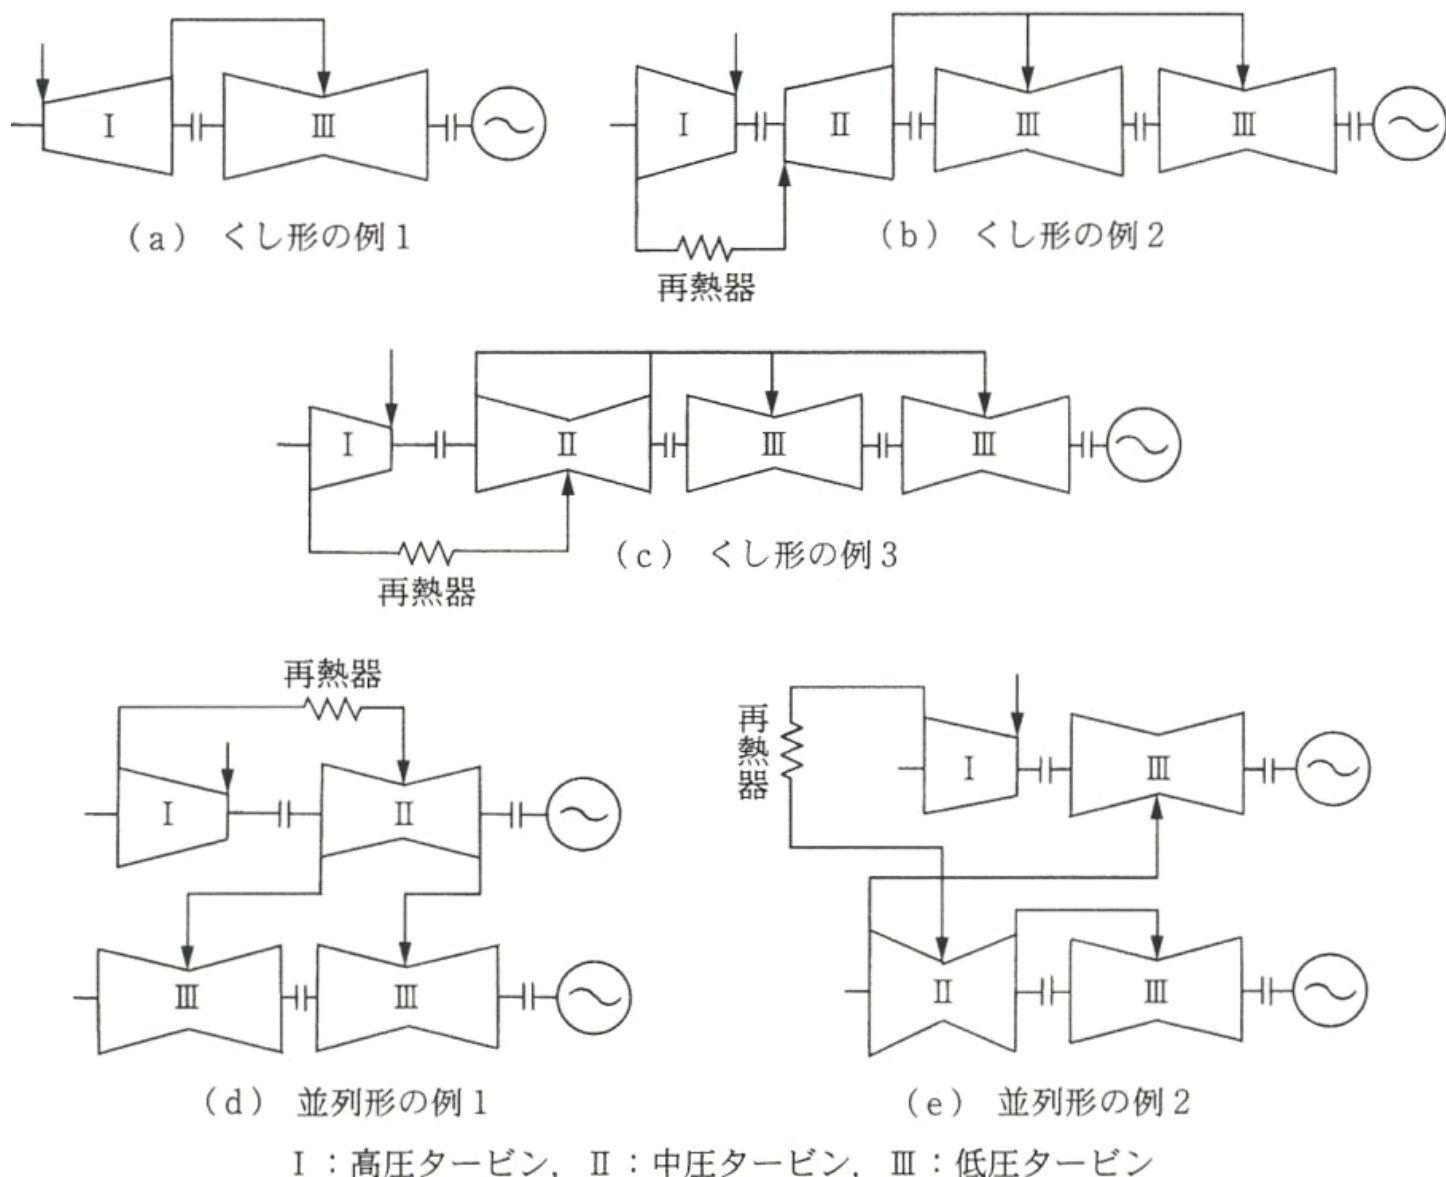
I

III

(a) くし形の例 1

I

II

III

III

再熱器

(b) くし形の例 2

I

II

III

III

再熱器

(c) くし形の例 3

再熱器

I

II

III

III

(d) 並列形の例 1

再熱器

I

III

II

III

(e) 並列形の例 2

I：高圧タービン，II：中圧タービン，III：低圧タービン